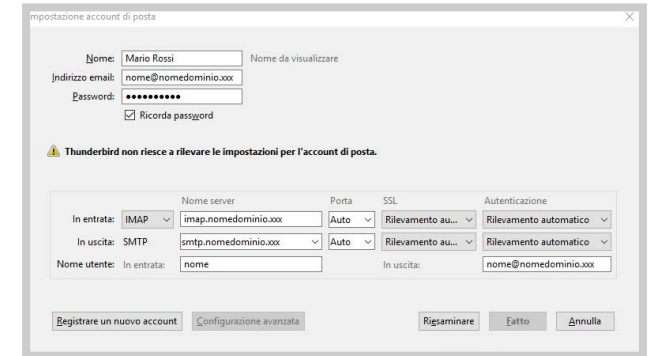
mpostazione account di posta

Nome: Mario Rossi Nome da visualizzare
Indirizzo email: nome@nomedominio.xxx
Password: ••••••••••
Ricorda password

Thunderbird non riesce a rilevare le impostazioni per l'account di posta.

| | | Nome server | Porta | SSL | Autenticazione |
|---|---|---|---|---|---|
| In entrata: | IMAP | imap.nomedominio.xxx | Auto | Rilevamento au... | Rilevamento automatico |
| In uscita: | SMTP | smtp.nomedominio.xxx | Auto | Rilevamento au... | Rilevamento automatico |
| Nome utente: | In entrata: | nome | | In uscita: | nome@nomedominio.xxx |

Registrare un nuovo account Configurazione avanzata Riesaminare Fatto Annulla